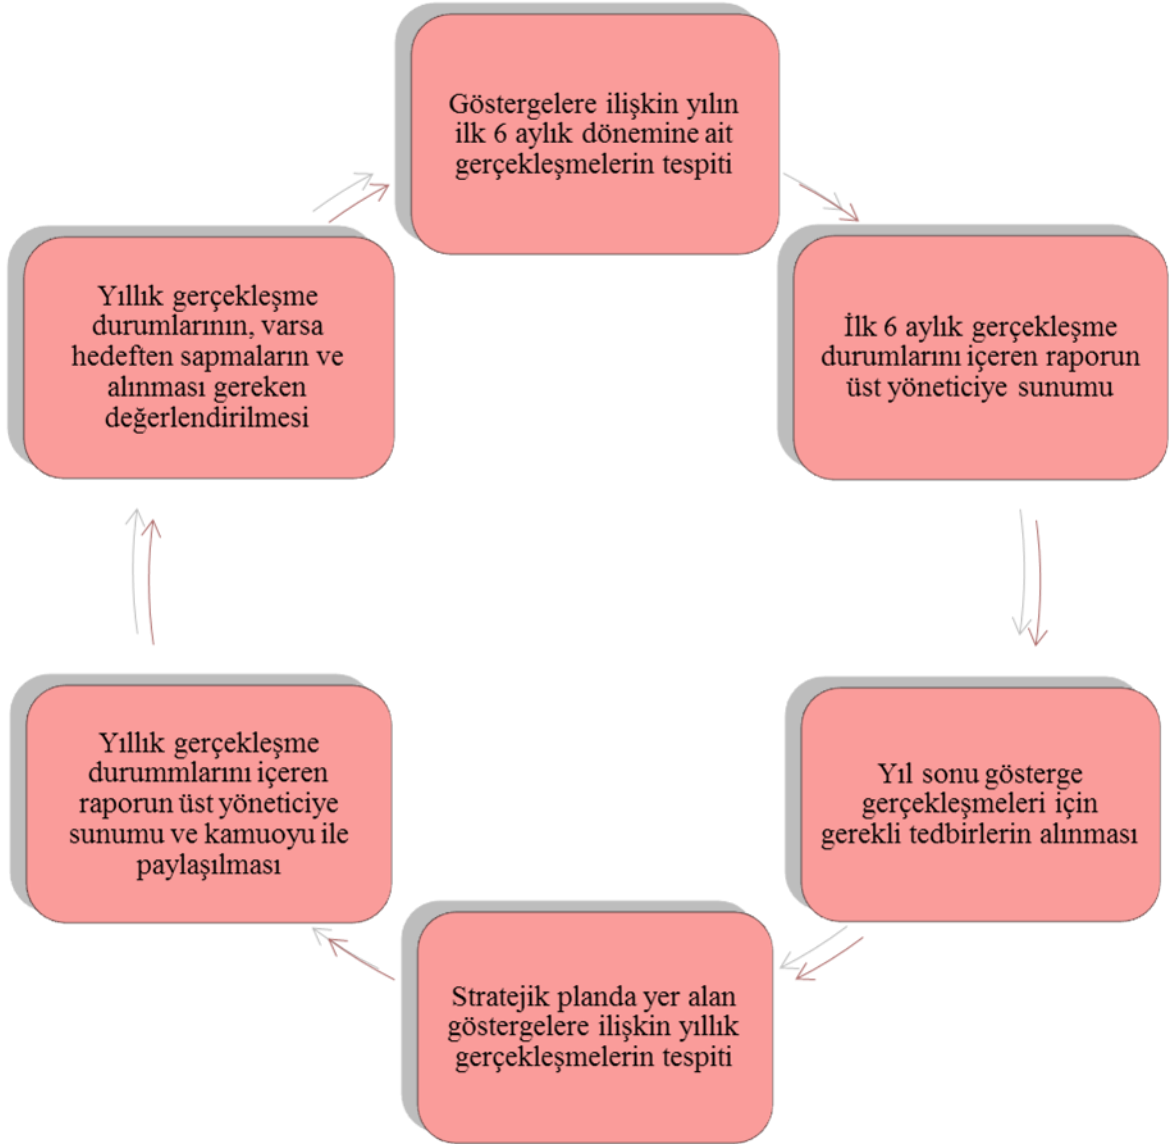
Göstergelere ilişkin yılın ilk 6 aylık dönemine ait gerçekleşmelerin tespiti

İlk 6 aylık gerçekleşme durumlarını içeren raporun üst yöneticiye sunumu

Yıl sonu gösterge gerçekleşmeleri için gerekli tedbirlerin alınması

Stratejik planda yer alan göstergelere ilişkin yıllık gerçekleşmelerin tespiti

Yıllık gerçekleşme durummlarını içeren raporun üst yöneticiye sunumu ve kamuoyu ile paylaşılması

Yıllık gerçekleşme durumlarının, varsa hedeften sapmaların ve alınması gereken değerlendirilmesi